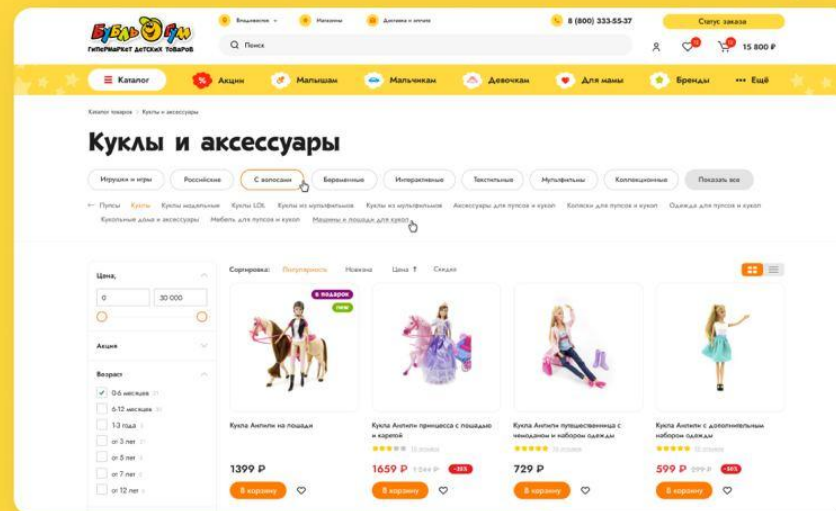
БУБЛЬ ГУМ
ГИПЕРМАРКЕТ ДЕТСКИХ ТОВАРОВ

Владивосток
Магазины
Доставка и оплата
8 (800) 333-55-37
Статус заказа

Поиск

15 800 ₽

Каталог
Акции
Малышам
Мальчикам
Девочкам
Для мамы
Бренды
Ещё

Каталог товаров > Куклы и аксессуары

Куклы и аксессуары

Игрушки и игры
Российские
С волосами
Виниловые
Интерактивные
Текстильные
Мультфильмы
Коллекционные
Показать все

← Пупсы
Куклы
Куклы модельные
Куклы LOL
Куклы из мультфильмов
Куклы из мультфильмов
Аксессуары для пупсов и кукол
Коляски для пупсов и кукол
Одежда для пупсов и кукол
Кукольные дома и аксессуары
Мебель для пупсов и кукол
Машины и лошади для кукол

Цена,
0
30 000

Акция

Возраст
0-6 месяцев
6-12 месяцев
1-3 года
от 1 лет
от 3 лет
от 5 лет
от 7 лет
от 12 лет

Сортировка:
Популярность
Новинки
Цена
Скидки

в подарок
new

Кукла Анлили на лошади
1399 ₽
В корзину

Кукла Анлили принцесса с лошадью и каретой
1659 ₽
1 944 ₽
-35%
В корзину

Кукла Анлили путешественница с чемоданом и набором одежды
729 ₽
В корзину

Кукла Анлили с дополнительным набором одежды
599 ₽
899 ₽
-36%
В корзину